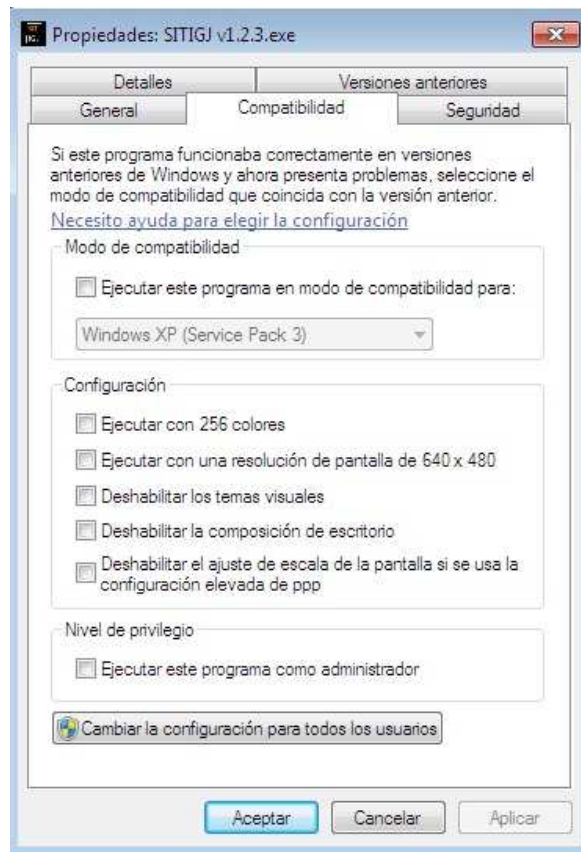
Propiedades: SITIGJ v1.2.3.exe

Detalles
Versiones anteriores
General
Compatibilidad
Seguridad

Si este programa funcionaba correctamente en versiones anteriores de Windows y ahora presenta problemas, seleccione el modo de compatibilidad que coincida con la versión anterior.

Necesito ayuda para elegir la configuración

Modo de compatibilidad

Ejecutar este programa en modo de compatibilidad para:

Windows XP (Service Pack 3)

Configuración

Ejecutar con 256 colores

Ejecutar con una resolución de pantalla de 640 x 480

Deshabilitar los temas visuales

Deshabilitar la composición de escritorio

Deshabilitar el ajuste de escala de la pantalla si se usa la configuración elevada de ppp

Nivel de privilegio

Ejecutar este programa como administrador

Cambiar la configuración para todos los usuarios

Aceptar
Cancelar
Aplicar